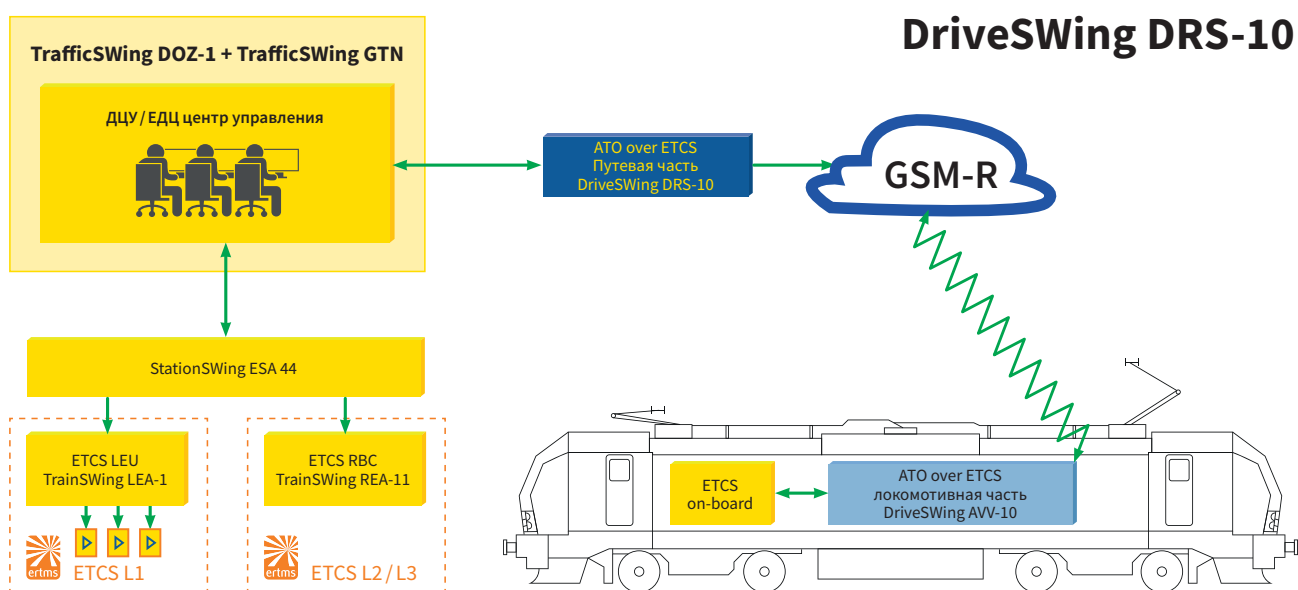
DriveSWing DRS-10

TrafficSWing DOZ-1 + TrafficSWing GTN

ДЦУ / ЕДЦ центр управления

ATO over ETCS
Путевая часть
DriveSWing DRS-10

GSM-R

StationSWing ESA 44

ETCS LEU
TrainSWing LEA-1

ETCS RBC
TrainSWing REA-11

ertms ETCS L1

ertms ETCS L2 / L3

ETCS
on-board

ATO over ETCS
локомотивная часть
DriveSWing AVV-10